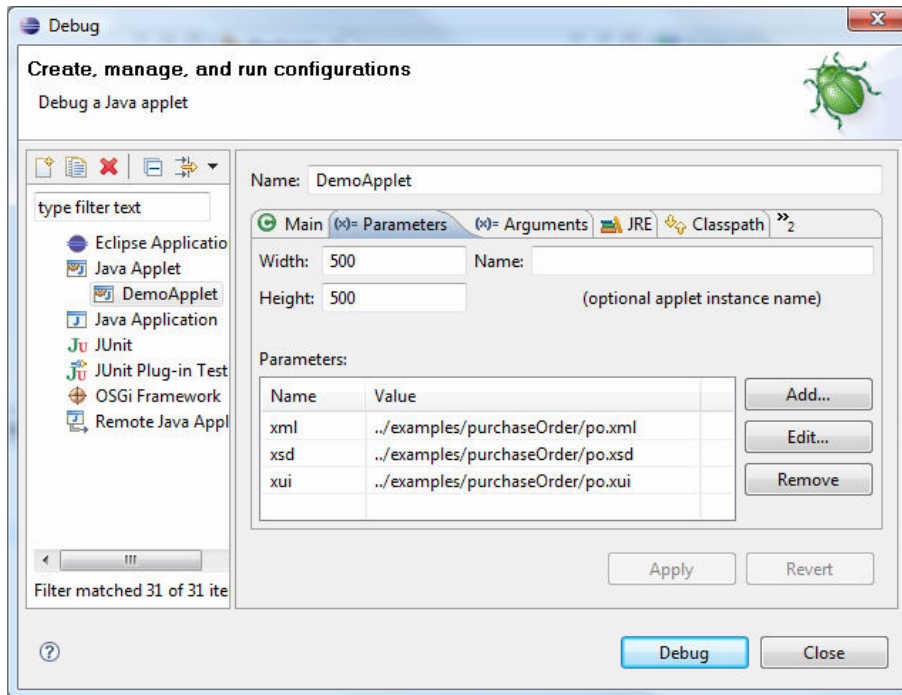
Debug

Create, manage, and run configurations

Debug a Java applet

type filter text

Eclipse Applicatio
Java Applet
DemoApplet
Java Application
JUnit
JUnit Plug-in Test
OSGi Framework
Remote Java Appl

Filter matched 31 of 31 ite

Name: DemoApplet

Main (x)= Parameters (x)= Arguments JRE Classpath »2

Width: 500 Name:

Height: 500 (optional applet instance name)

Parameters:

| Name | Value |
|---|---|
| xml | ../examples/purchaseOrder/po.xml |
| xsd | ../examples/purchaseOrder/po.xsd |
| xui | ../examples/purchaseOrder/po.xui |

Add...
Edit...
Remove

Apply Revert

Debug Close